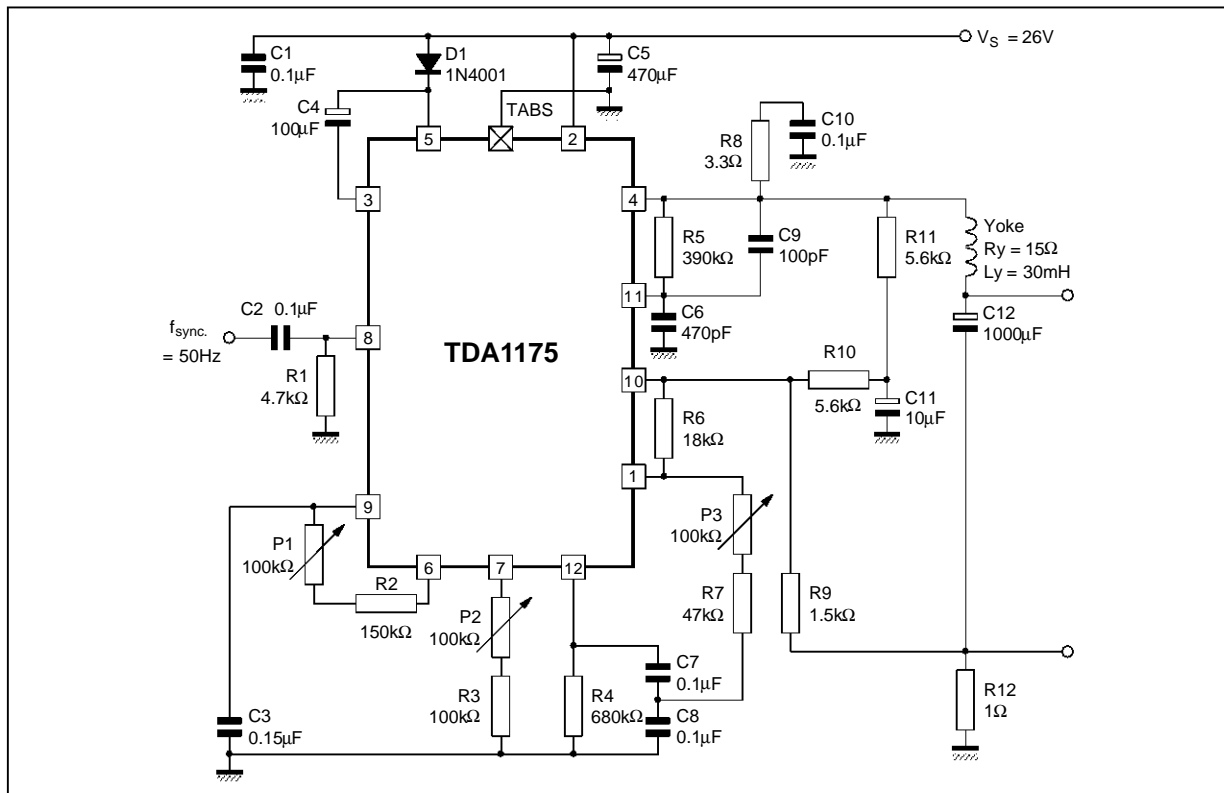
C1
0.1μF

D1
1N4001

C5
470μF

$V_S$ = 26V

C4
100μF

TABS

5

2

R8
3.3Ω

C10
0.1μF

3

4

R5
390kΩ

C9
100pF

R11
5.6kΩ

Yoke
Ry = 15Ω
Ly = 30mH

11

C6
470pF

C12
1000μF

C2 0.1μF

$f_{sync.}$
= 50Hz

8

TDA1175

R1
4.7kΩ

10

R10

5.6kΩ

C11
10μF

R6
18kΩ

1

9

P3
100kΩ

P1
100kΩ

6

7

12

R2

150kΩ

P2
100kΩ

R7
47kΩ

R9
1.5kΩ

C7
0.1μF

R3
100kΩ

R4
680kΩ

C8
0.1μF

R12
1Ω

C3
0.15μF